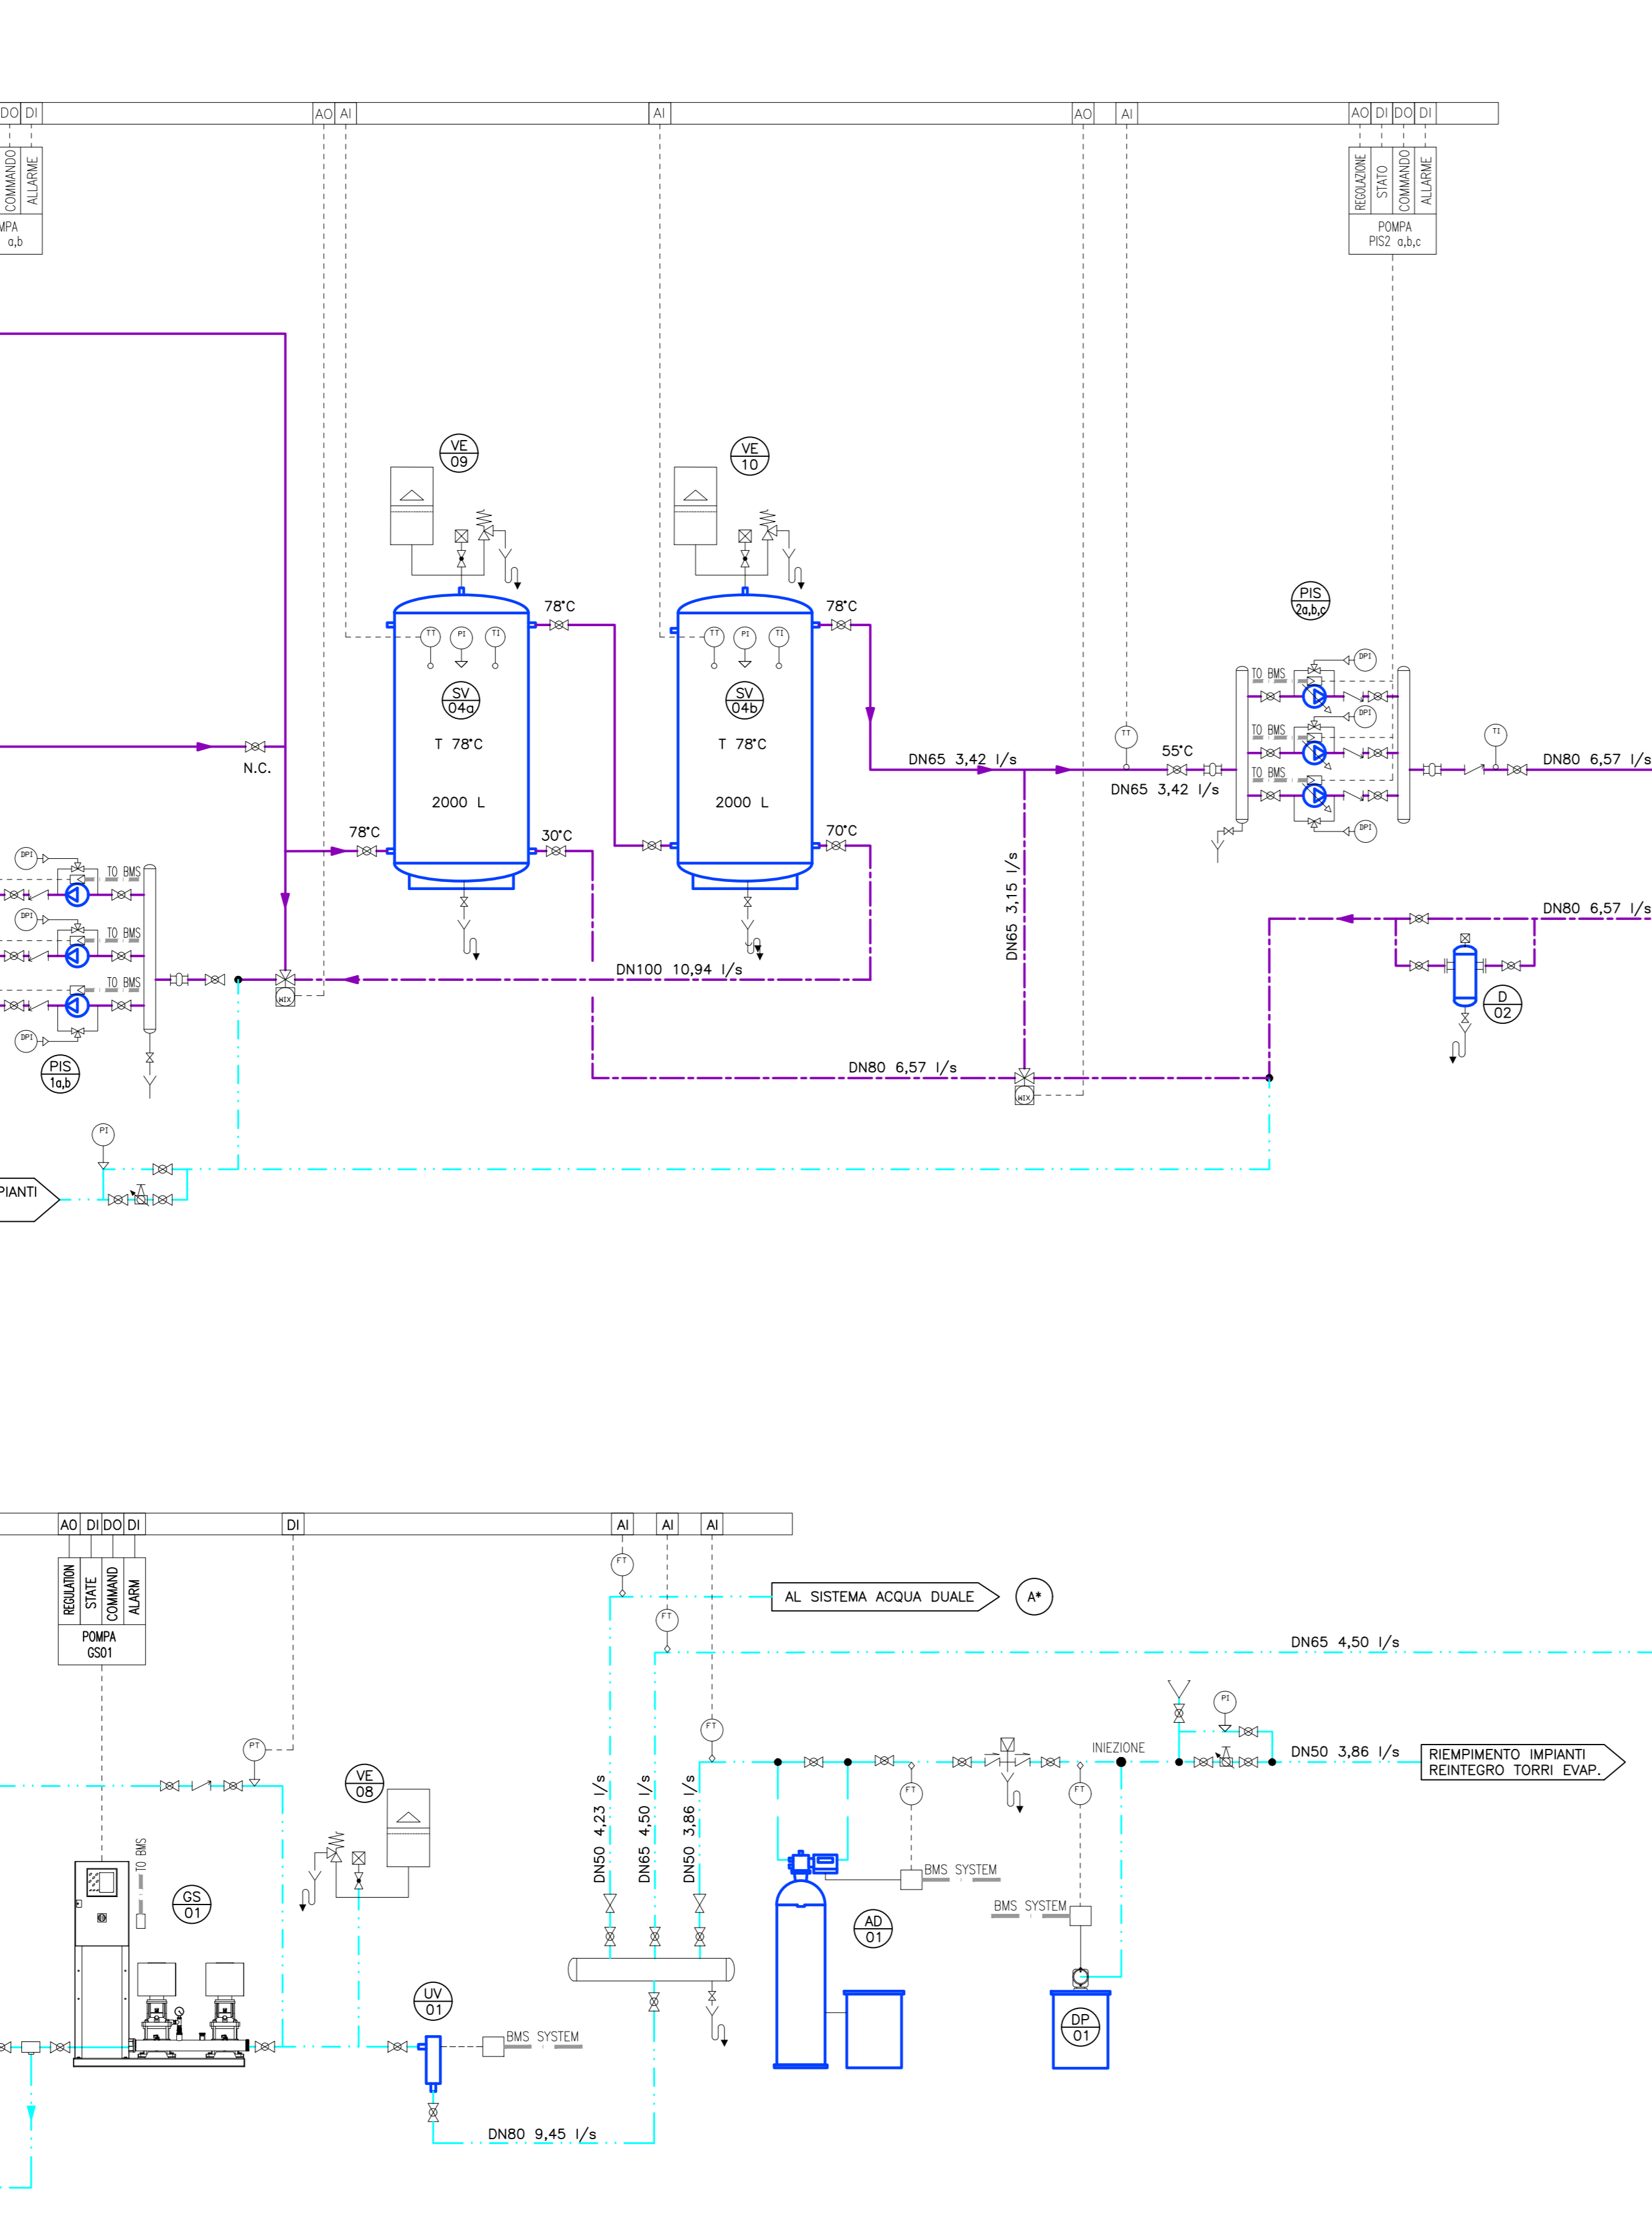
DO DI AO AI AI AO AI AO DI DO DI

COMMANDO ALLARME
MPA a,b

REGOLAZIONE STATO COMMANDO ALLARME
POMPA PIS2 a,b,c

VE 09
VE 10

78°C
78°C

TT PI TI
TT PI TI

SV 04a
SV 04b

T 78°C
T 78°C

2000 L
2000 L

78°C
30°C
70°C

N.C.

DN65 3,42 l/s
TT
55°C
DN65 3,42 l/s

PIS 2a,b,c
DPI
TO BMS
TO BMS
TO BMS
DPI
DPI

TI
DN80 6,57 l/s

DN65 3,15 l/s

DN80 6,57 l/s

D 02

DPI
TO BMS
TO BMS
TO BMS
DPI
DPI
PIS 1a,b

MIX
DN100 10,94 l/s

DN80 6,57 l/s
MIX

PI

PIANTI

AO DI DO DI
REGULATION STATE COMMAND ALARM
POMPA GS01

DI

AI AI AI

FT
AL SISTEMA ACQUA DUALE
A*
FT
DN65 4,50 l/s

PT
VE 08
TO BMS
GS 01

FT
DN50 4,23 l/s
DN65 4,50 l/s
DN50 3,86 l/s

FT
BMS SYSTEM
AD 01

INIEZIONE
FT
BMS SYSTEM
DP 01

PI
DN50 3,86 l/s
RIEMPIMENTO IMPIANTI REINTEGRO TORRI EVAP.

UV 01
BMS SYSTEM

DN80 9,45 l/s